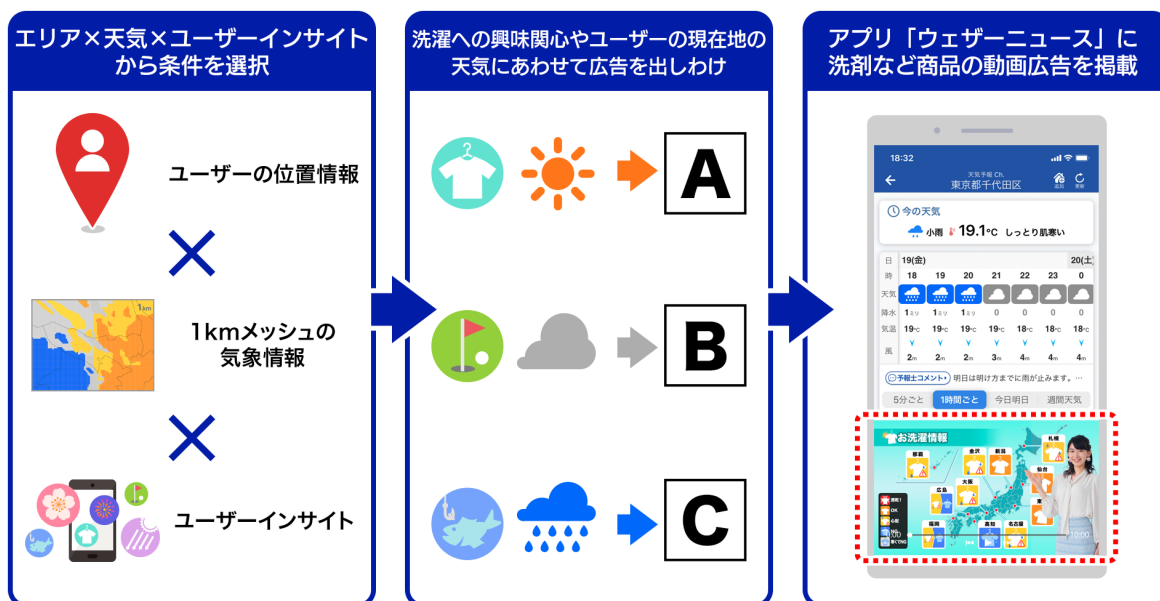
エリア×天気×ユーザーインサイトから条件を選択

ユーザーの位置情報

×

1km

1kmメッシュの気象情報

×

ユーザーインサイト

洗濯への興味関心やユーザーの現在地の天気にあわせて広告を出しわけ

A

B

C

アプリ「ウェザーニュース」に洗剤など商品の動画広告を掲載

18:32

天気予報 Ch.
東京都千代田区

今の天気

小雨 19.1°C しっとり肌寒い

| 日 | 19(金) | | | | | | 20(土) |
|---|---|---|---|---|---|---|---|
| 時 | 18 | 19 | 20 | 21 | 22 | 23 | 0 |
| 天気 | | | | | | | |
| 降水 | 1 | 1 | 1 | 0 | 0 | 0 | 0 |
| 気温 | 19°C | 19°C | 19°C | 19°C | 18°C | 18°C | 18°C |
| 風 | 2m | 2m | 2m | 3m | 4m | 4m | 4m |

予報士コメント 明日は明け方までに雨が止みます。…

5分ごと 1時間ごと 今日明日 週間天気

お洗濯情報

札幌 金沢 新潟 仙台 那覇 広島 大阪 福岡 高知 名古屋 東京

10:00